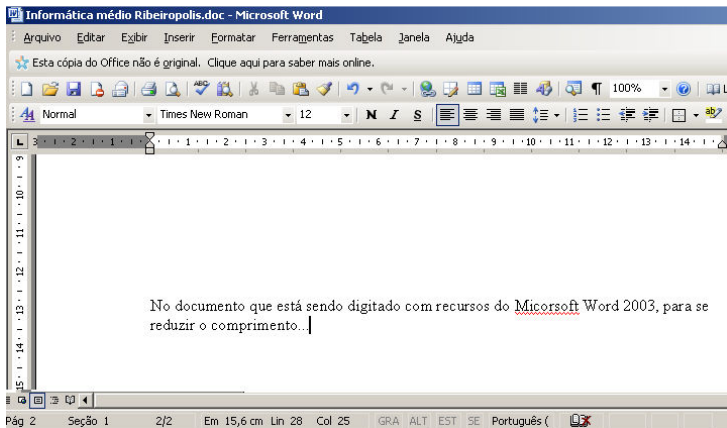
Informática médio Ribeiropolis.doc - Microsoft Word

Arquivo Editar Exibir Inserir Formatar Ferramentas Tabela Janela Ajuda

Esta cópia do Office não é original. Clique aqui para saber mais online.

100%

Normal Times New Roman 12 N I S

No documento que está sendo digitado com recursos do Micorsoft Word 2003, para se reduzir o comprimento...

Pág 2 Seção 1 2/2 Em 15,6 cm Lin 28 Col 25 GRA ALT EST SE Português (